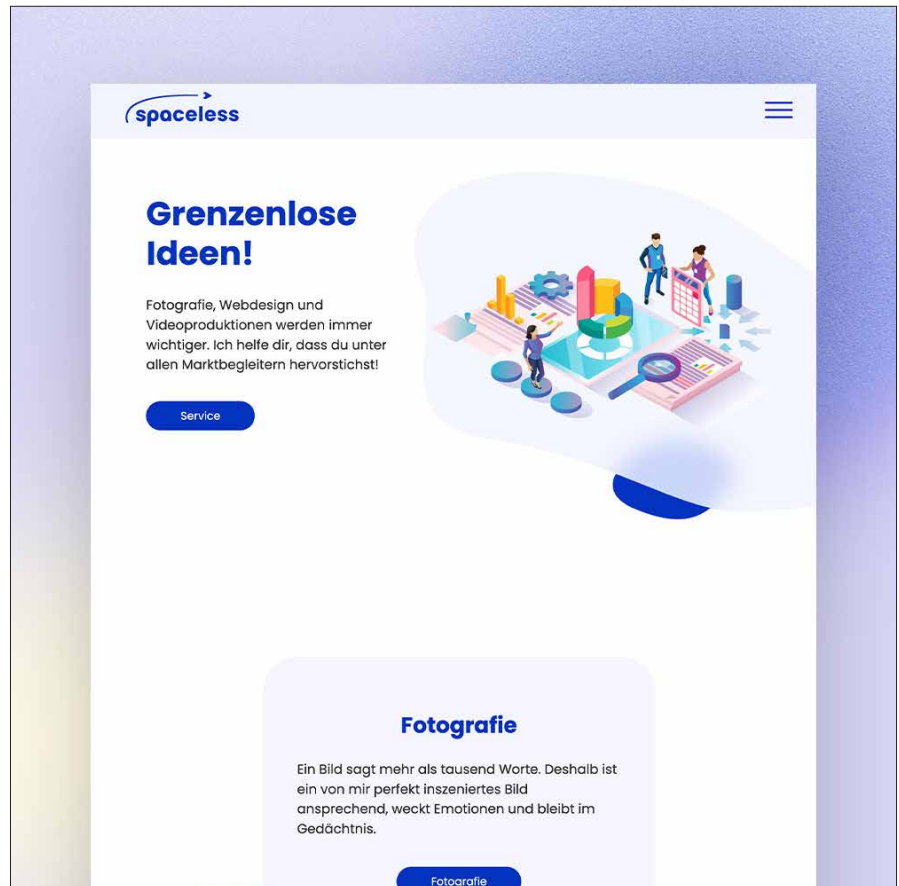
spaceless

Grenzenlose Ideen!

Fotografie, Webdesign und Videoproduktionen werden immer wichtiger. Ich helfe dir, dass du unter allen Marktbegleitern hervorstichst!

Service

Fotografie

Ein Bild sagt mehr als tausend Worte. Deshalb ist ein von mir perfekt inszeniertes Bild ansprechend, weckt Emotionen und bleibt im Gedächtnis.

Fotografie